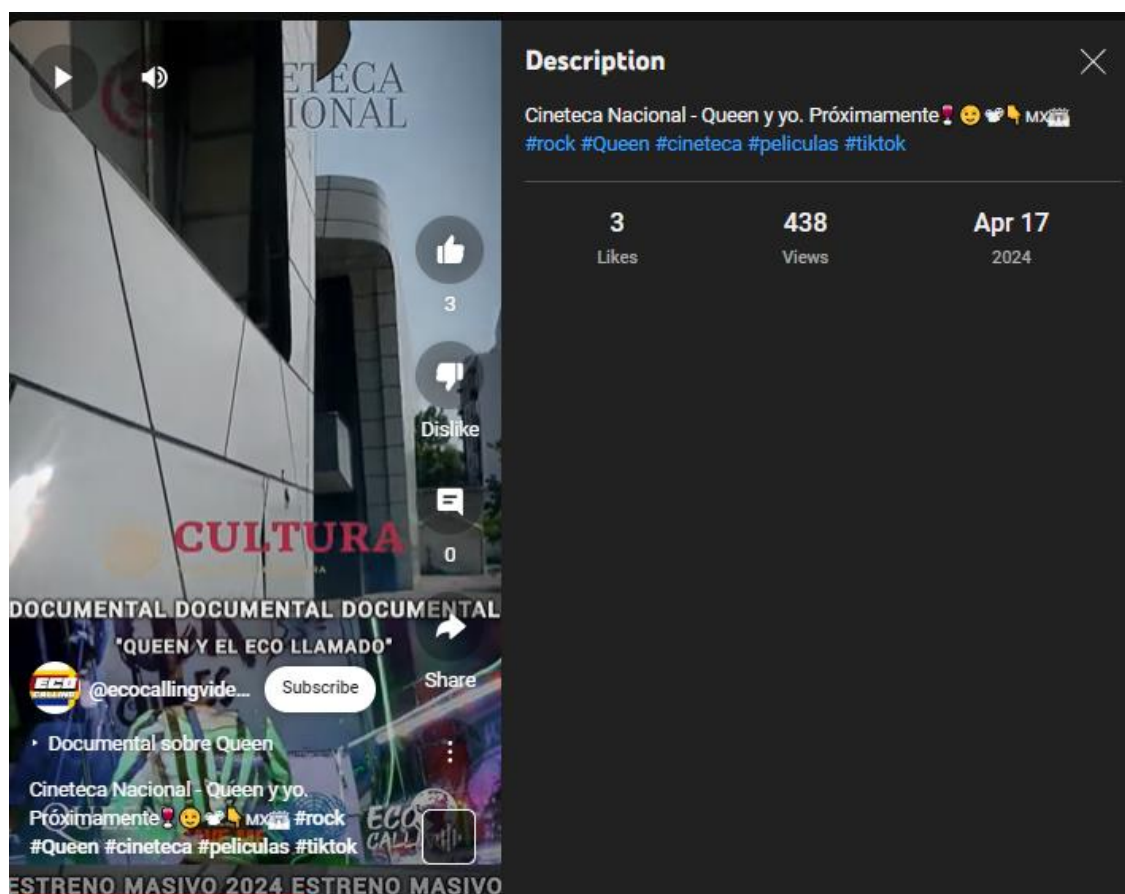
ETECA
IONAL

3

Dislike

0

Share

CULTURA

DOCUMENTAL DOCUMENTAL DOCUMENTAL
"QUEEN Y EL ECO LLAMADO"

ECO
@ecocallingvide...
Subscribe

Documental sobre Queen

Cineteca Nacional - Queen y yo. Próximamente🍷😊🐑👇MX🎬 #rock #Queen #cineteca #peliculas #tiktok

ECO CALL

ESTRENO MASIVO 2024 ESTRENO MASIVO

Description

Cineteca Nacional - Queen y yo. Próximamente🍷😊🐑👇MX🎬
#rock #Queen #cineteca #peliculas #tiktok

3
Likes

438
Views

Apr 17
2024